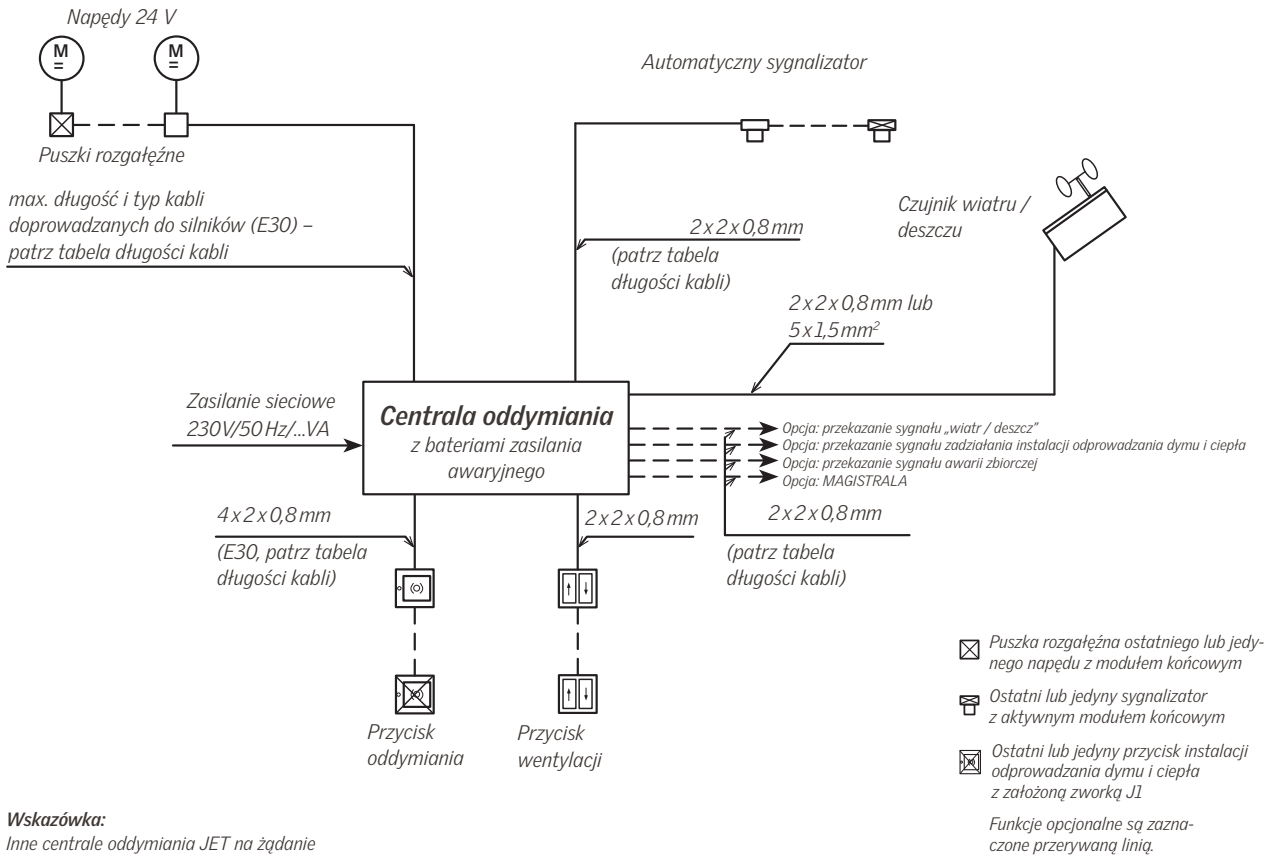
Napędy 24 V

M
=

M
=

Puszki rozgałęźne

max. długość i typ kabli doprowadzanych do silników (E30) – patrz tabela długości kabli

Automatyczny sygnalizator

2 x 2 x 0,8 mm
(patrz tabela długości kabli)

Czujnik wiatru / deszczu

2 x 2 x 0,8 mm lub
5 x 1,5 mm$^2$

Zasilanie sieciowe 230V/50 Hz/...VA

Centrala oddymiania
z bateriami zasilania awaryjnego

Opcja: przekazanie sygnału „wiatr / deszcz"
Opcja: przekazanie sygnału zadziałania instalacji odprowadzania dymu i ciepła
Opcja: przekazanie sygnału awarii zbiorczej
Opcja: MAGISTRALA

4 x 2 x 0,8 mm
(E30, patrz tabela długości kabli)

2 x 2 x 0,8 mm

2 x 2 x 0,8 mm
(patrz tabela długości kabli)

Przycisk oddymiania

Przycisk wentylacji

Puszka rozgałęźna ostatniego lub jedynego napędu z modułem końcowym

Ostatni lub jedyny sygnalizator z aktywnym modułem końcowym

Ostatni lub jedyny przycisk instalacji odprowadzania dymu i ciepła z założoną zworką J1

Funkcje opcjonalne są zaznaczone przerywaną linią.

Wskazówka:
Inne centrale oddymiania JET na żądanie